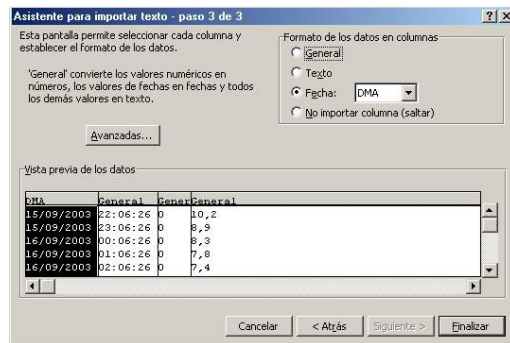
Asistente para importar texto - paso 3 de 3

?X

Esta pantalla permite seleccionar cada columna y establecer el formato de los datos.

'General' convierte los valores numéricos en números, los valores de fechas en fechas y todos los demás valores en texto.

Avanzadas...

Formato de los datos en columnas

General

Texto

Fecha: DMA

No importar columna (saltar)

Vista previa de los datos

| DMA | General | Gener | General |
|---|---|---|---|
| 15/09/2003 | 22:06:26 | 0 | 10,2 |
| 15/09/2003 | 23:06:26 | 0 | 8,9 |
| 16/09/2003 | 00:06:26 | 0 | 8,3 |
| 16/09/2003 | 01:06:26 | 0 | 7,8 |
| 16/09/2003 | 02:06:26 | 0 | 7,4 |

Cancelar

< Atrás

Siguiente >

Finalizar